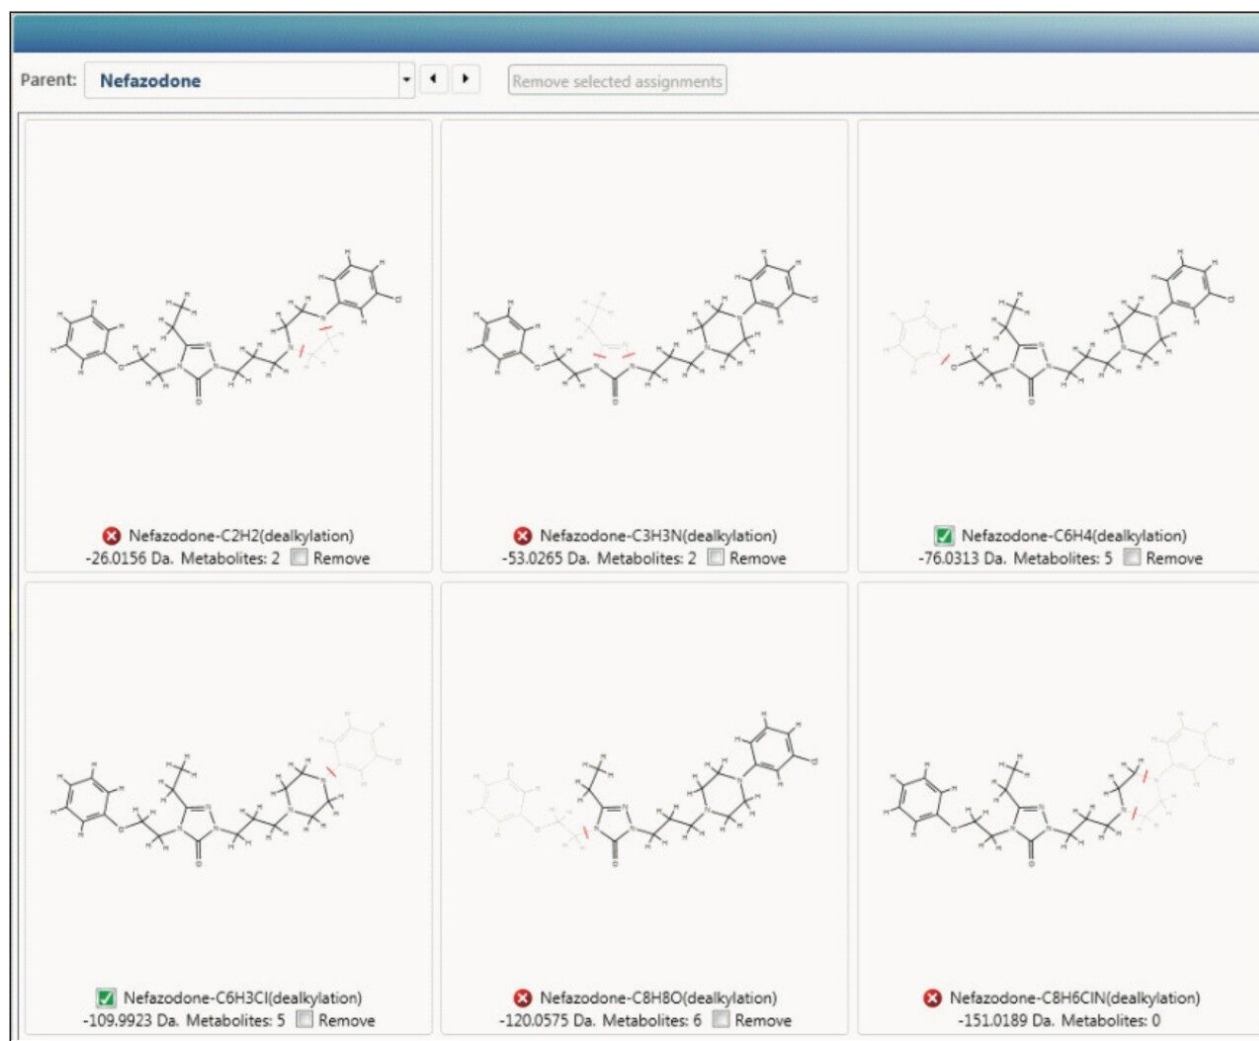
Parent: Nefazodone

Remove selected assignments

Nefazodone-C2H2(dealkylation)
-26.0156 Da. Metabolites: 2 Remove

Nefazodone-C3H3N(dealkylation)
-53.0265 Da. Metabolites: 2 Remove

Nefazodone-C6H4(dealkylation)
-76.0313 Da. Metabolites: 5 Remove

Nefazodone-C6H3Cl(dealkylation)
-109.9923 Da. Metabolites: 5 Remove

Nefazodone-C8H8O(dealkylation)
-120.0575 Da. Metabolites: 6 Remove

Nefazodone-C8H6ClN(dealkylation)
-151.0189 Da. Metabolites: 0